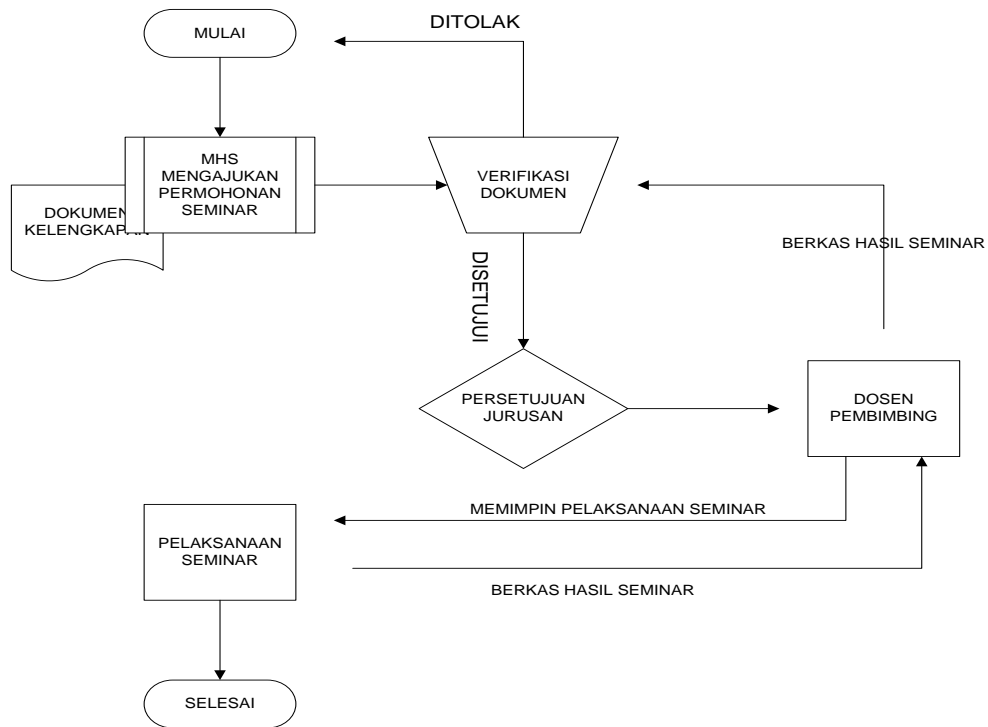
MULAI

DITOLAK

MHS MENGAJUKAN PERMOHONAN SEMINAR

DOKUMEN KELENGKAPAN

VERIFIKASI DOKUMEN

BERKAS HASIL SEMINAR

DISETUJUI

PERSETUJUAN JURUSAN

DOSEN PEMBIMBING

MEMIMPIN PELAKSANAAN SEMINAR

PELAKSANAAN SEMINAR

BERKAS HASIL SEMINAR

SELESAI